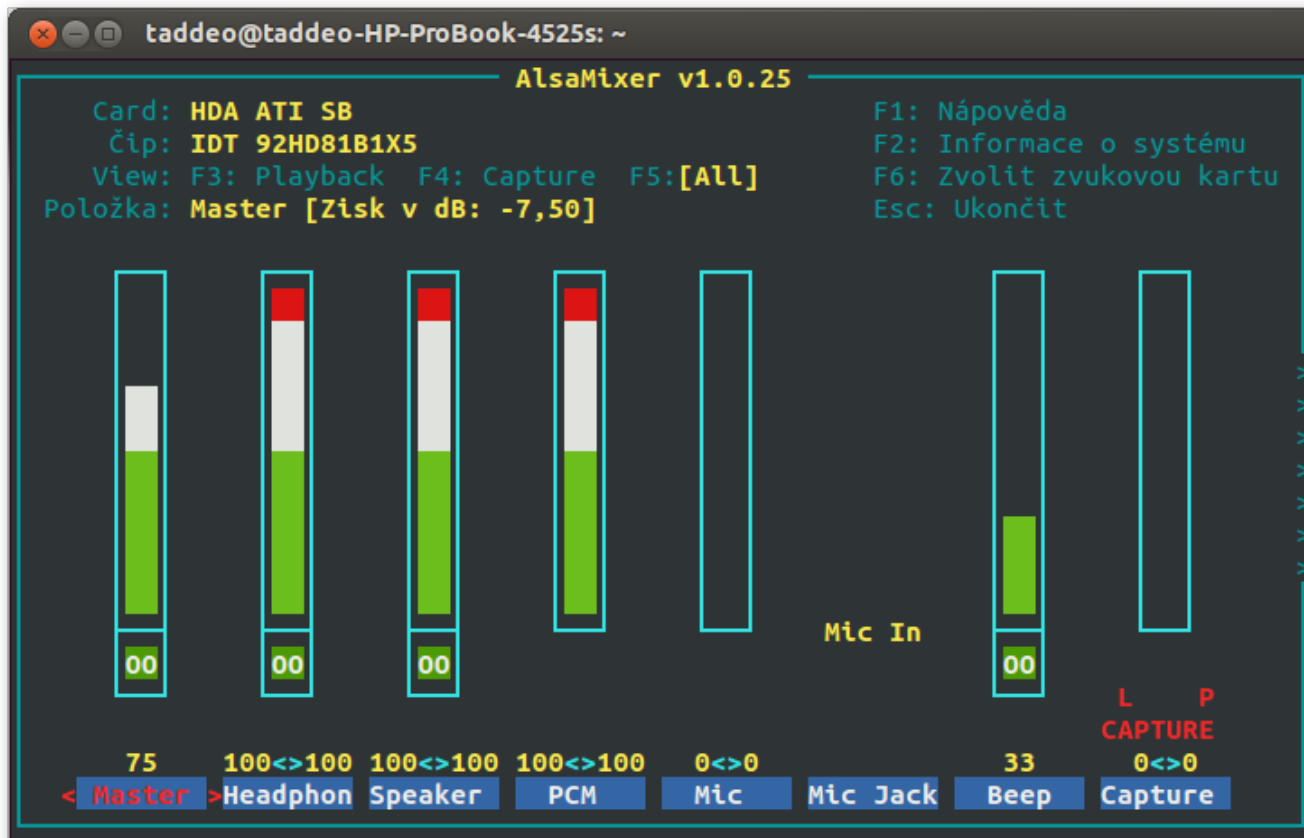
taddeo@taddeo-HP-ProBook-4525s: ~

AlsaMixer v1.0.25

Card: HDA ATI SB
Čip: IDT 92HD81B1X5
View: F3: Playback F4: Capture F5:[All]
Položka: Master [Zisk v dB: -7,50]

F1: Nápověda
F2: Informace o systému
F6: Zvolit zvukovou kartu
Esc: Ukončit

OO OO OO Mic In OO

L P
CAPTURE

75 100<>100 100<>100 100<>100 0<>0 33 0<>0

< Master > Headphon Speaker PCM Mic Mic Jack Beep Capture